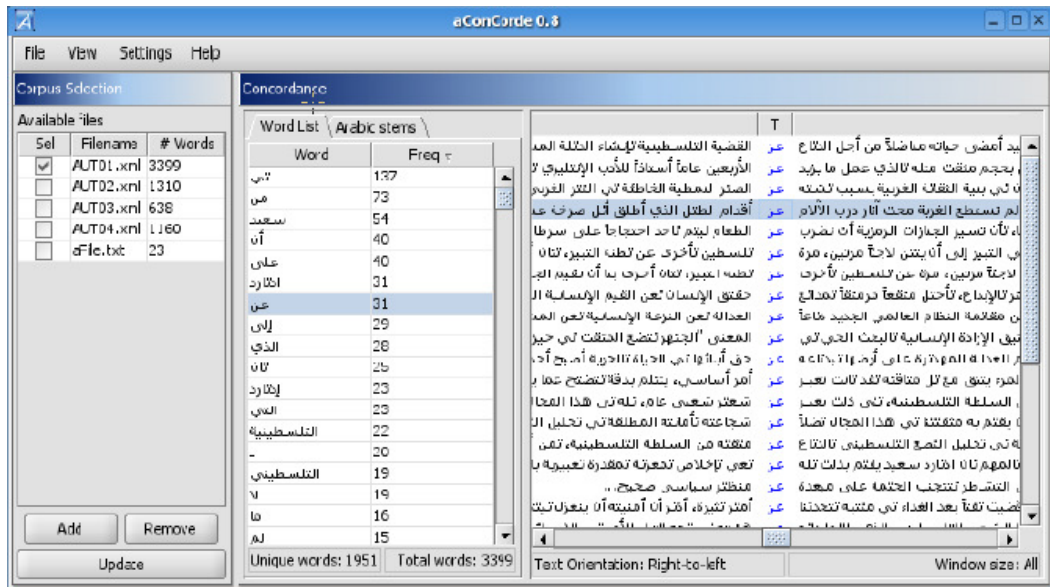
aConCorde 0.3

File View Settings Help

Corpus Selection

Available files

| Sel | Filename | # Words |
|---|---|---|
| ☑ | AUT01.xml | 3399 |
| ☐ | AUT02.xml | 1310 |
| ☐ | AUT03.xml | 638 |
| ☐ | AUT04.xml | 1160 |
| ☐ | aFile.txt | 23 |

Add Remove

Update

Concordance

Word List Arabic stems

| Word | Freq |
|---|---|
| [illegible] | 137 |
| من | 73 |
| سعيد | 54 |
| أن | 40 |
| على | 40 |
| ادوارد | 31 |
| عن | 31 |
| إلى | 29 |
| الذي | 28 |
| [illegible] | 25 |
| إدوارد | 23 |
| التي | 23 |
| الفلسطينية | 22 |
| - | 20 |
| الفلسطيني | 19 |
| لا | 19 |
| ما | 16 |
| لم | 15 |

Unique words: 1951 Total words: 3399

T

| | T | |
|---|---|---|
| القضية الفلسطينية لإنشاء الكتلة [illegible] | عن | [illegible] أمضى حياته مناضلاً من أجل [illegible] |
| الأربعين عاماً أستاذاً للأدب الإنكليزي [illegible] | عن | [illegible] بحجم مثقف مثله كالذي عمل ما يزيد |
| الصور النمطية الخاطئة في الفكر الغربي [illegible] | عن | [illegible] في بيئة الثقافة الغربية بسبب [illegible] |
| أقدام لطفل التي أطلق أول صرخة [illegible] | عن | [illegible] تسطع الغربة تحت آثار درب الآلام |
| العطاء ليتم لأحد احتجاجاً على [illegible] | عن | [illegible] تسير الجهارات الرمزية أن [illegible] |
| لفلسطين لأخرى عن لطفه التعبير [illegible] | عن | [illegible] التعبير إلى أن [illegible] مرتين، مرة |
| لطفه التعبير، لقد أخرى بـ أن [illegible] | عن | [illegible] مرتين، مرة عن لفلسطين لأخرى |
| حقوق الإنسان لعن القيم الإنسانية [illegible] | عن | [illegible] والإبداع، لأجل مقتنعاً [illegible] |
| العدالة لعن النزعة الإنسانية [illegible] | عن | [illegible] مقاومة النظام العالمي الجديد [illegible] |
| المعنى "الجنهر تنضح الثقافة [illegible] | عن | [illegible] الإرادة الإنسانية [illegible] |
| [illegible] | عن | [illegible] |
| أمر أساسي، يتكلم بدقة تنضح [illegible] | عن | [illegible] مع كل مثقفه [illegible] |
| شعور شعبي عام، فله في هذا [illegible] | عن | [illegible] السلطة الفلسطينية في ذلك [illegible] |
| شجاعته تأمانة المطلقة في تحليل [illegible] | عن | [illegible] بقلم به مثقفنا في هذا المجال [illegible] |
| مثقفة من السلطة الفلسطينية، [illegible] | عن | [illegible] في تحليل الوضع الفلسطيني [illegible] |
| تعني إلاخلاص تدعوته لمقدرة تعبيرية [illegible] | عن | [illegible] المهم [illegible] ادوارد سعيد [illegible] |
| منظور سياسي صحيح. | عن | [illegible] التشطر تتجنب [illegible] على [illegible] |
| أمتر تثيرة، آخر أن أمنيته أن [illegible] | عن | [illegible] بعد الغداء في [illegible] |

Text Orientation: Right-to-left

Window size: All